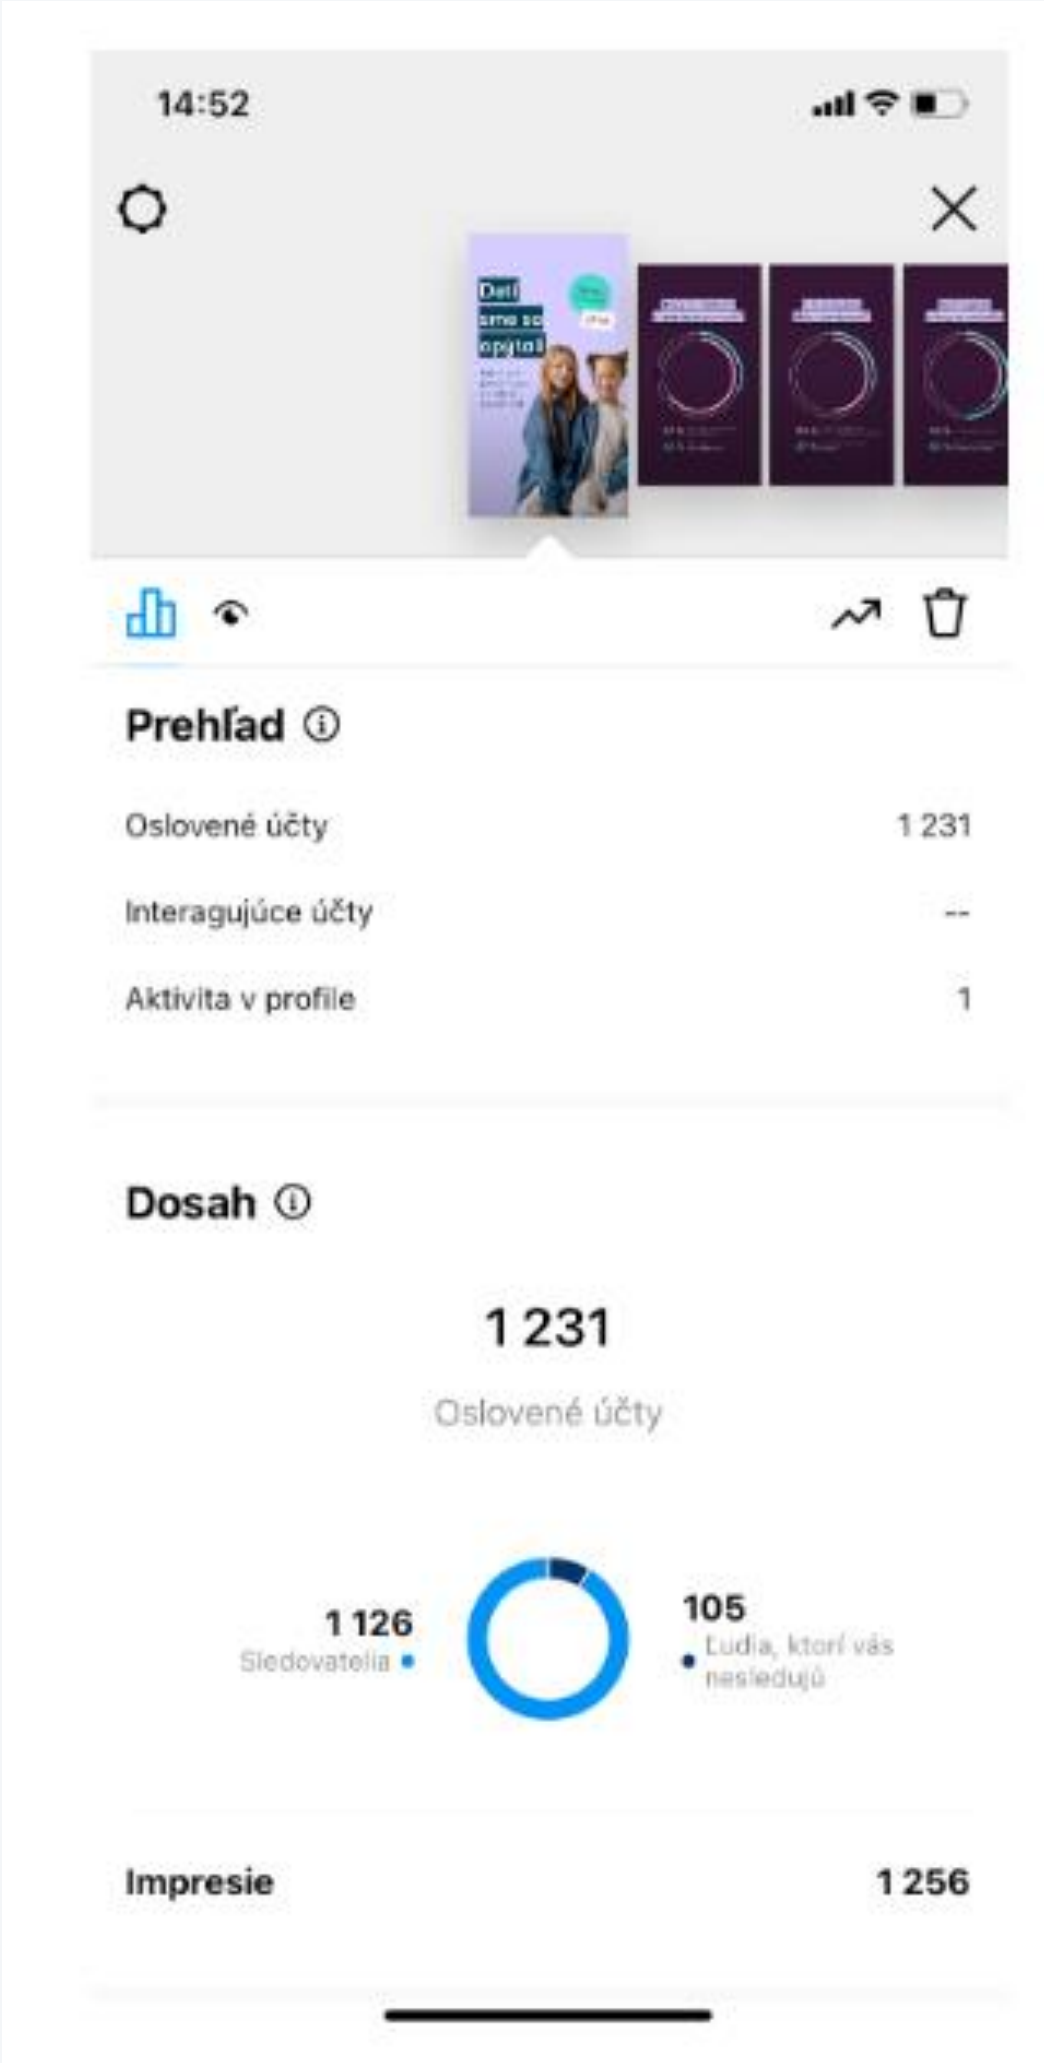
14:52

Deti sme sa opýtali

Prehľad ⓘ

Oslovené účty 1 231

Interagujúce účty --

Aktivita v profile 1

Dosah ⓘ

1 231

Oslovené účty

1 126
Sledovatelia

105
Ľudia, ktorí vás nesledujú

Impresie 1 256